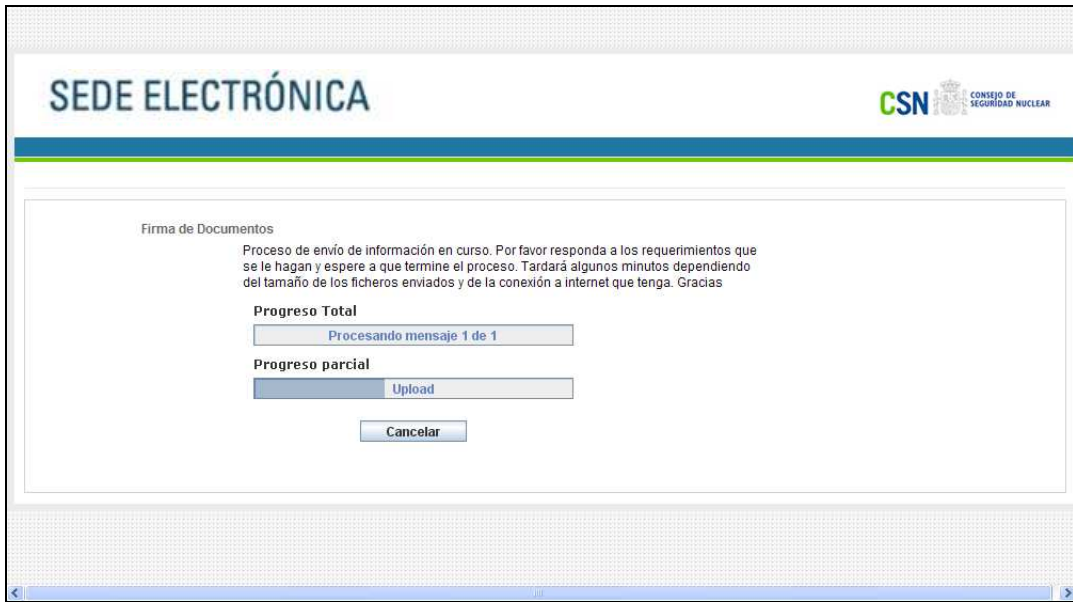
SEDE ELECTRÓNICA

CSN CONSEJO DE SEGURIDAD NUCLEAR

Firma de Documentos

Proceso de envío de información en curso. Por favor responda a los requerimientos que se le hagan y espere a que termine el proceso. Tardará algunos minutos dependiendo del tamaño de los ficheros enviados y de la conexión a internet que tenga. Gracias

Progreso Total

Procesando mensaje 1 de 1

Progreso parcial

Upload

Cancelar